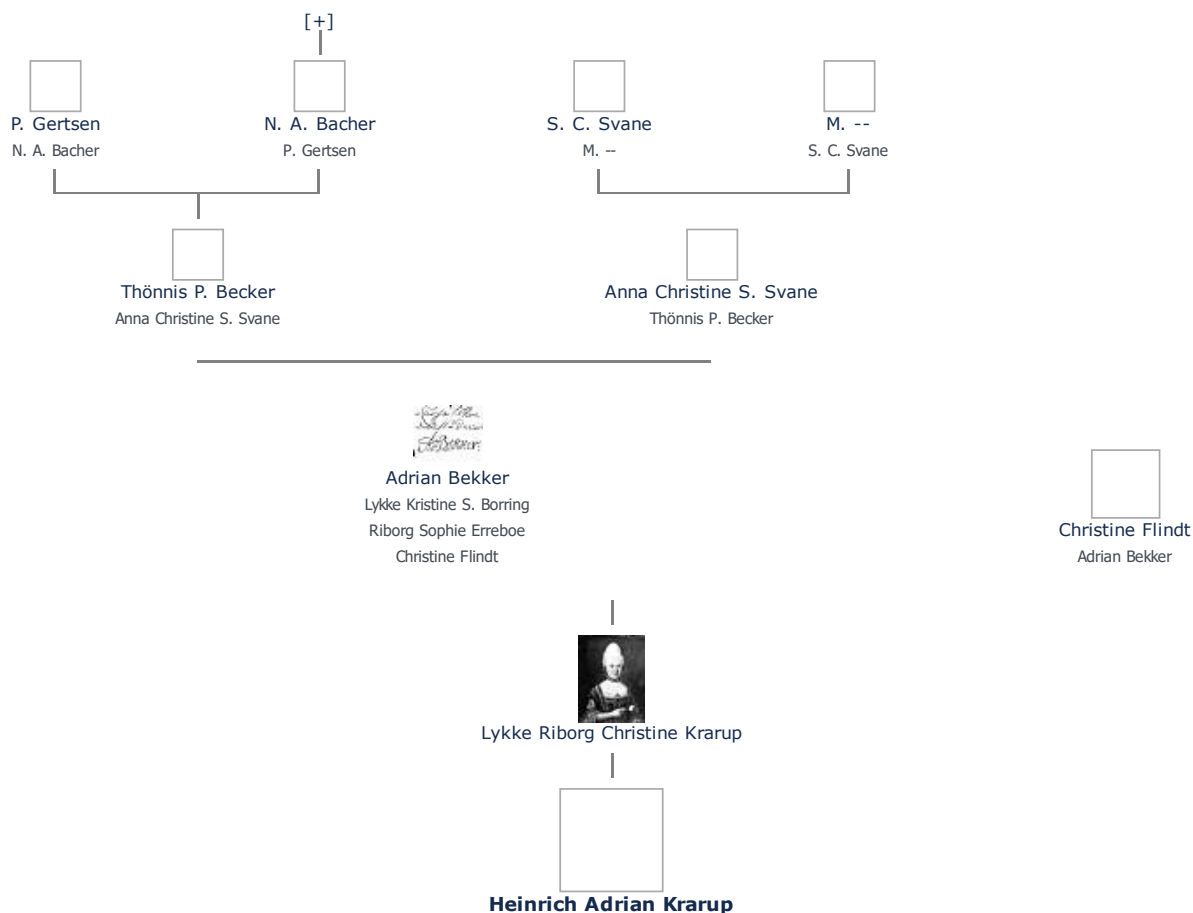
[+]

P. Gertsen
N. A. Bacher

N. A. Bacher
P. Gertsen

S. C. Svane
M. --

M. --
S. C. Svane

Thönnis P. Becker
Anna Christine S. Svane

Anna Christine S. Svane
Thönnis P. Becker

Adrian Bekker
Lykke Kristine S. Borring
Riborg Sophie Erreboe
Christine Flindt

Christine Flindt
Adrian Bekker

Lykke Riborg Christine Krarup

**Heinrich Adrian Krarup**